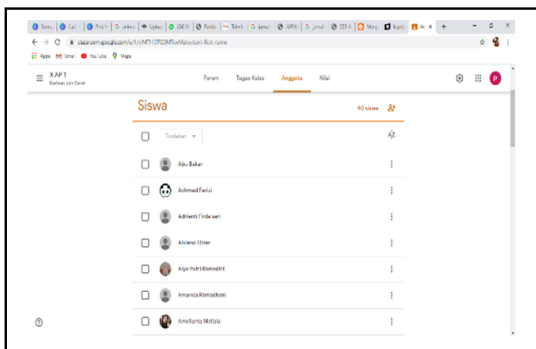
X AP 1
Bahasa dan Sastra

Forum Tugas Kelas Anggota Nilai

Siswa

40 siswa

Tindakan

Abu Bakar

Achmad Faisal

Adrianti Firdauseri

Alviano Elmer

Alya Putri Ramadhi

Amanda Ramadhani

Amelianta Mollala

Apps Gmail YouTube Maps

classroom.google.com/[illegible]